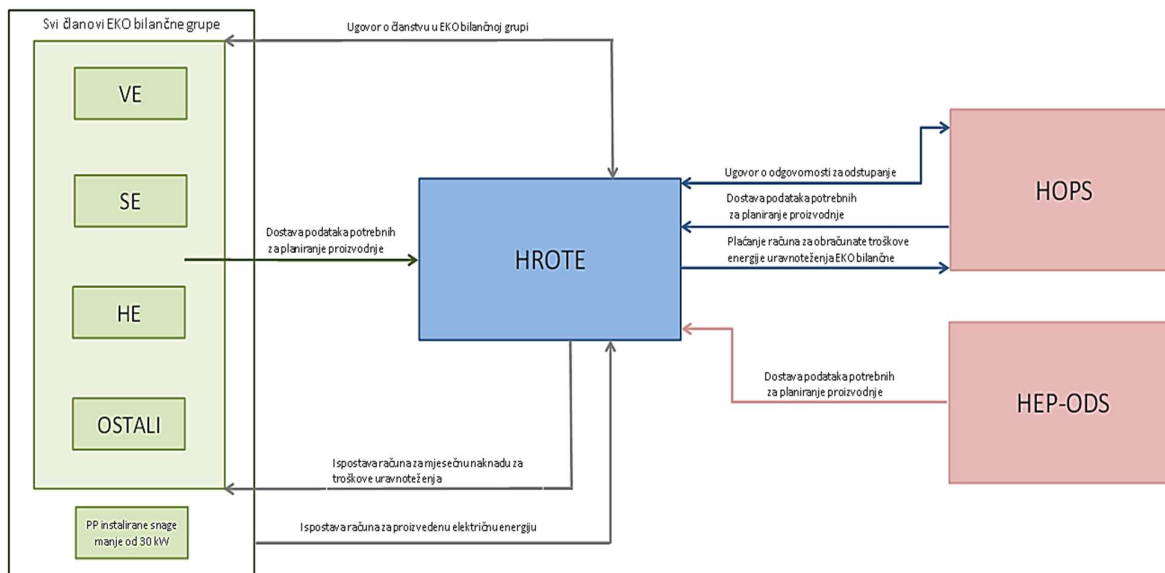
Svi članovi EKO bilančne grupe

VE

SE

HE

OSTALI

PP instalirane snage manje od 30 kW

Ugovor o članstvu u EKO bilančnoj grupi

Dostava podataka potrebnih za planiranje proizvodnje

HROTE

Ispostava računa za mjesečnu naknadu za troškove uravnoteženja

Ispostava računa za proizvedenu električnu energiju

Ugovor o odgovornosti za odstupanje

Dostava podataka potrebnih za planiranje proizvodnje

Plaćanje računa za obračunate troškove energije uravnoteženja EKO bilančne

HOPS

Dostava podataka potrebnih za planiranje proizvodnje

HEP-ODS